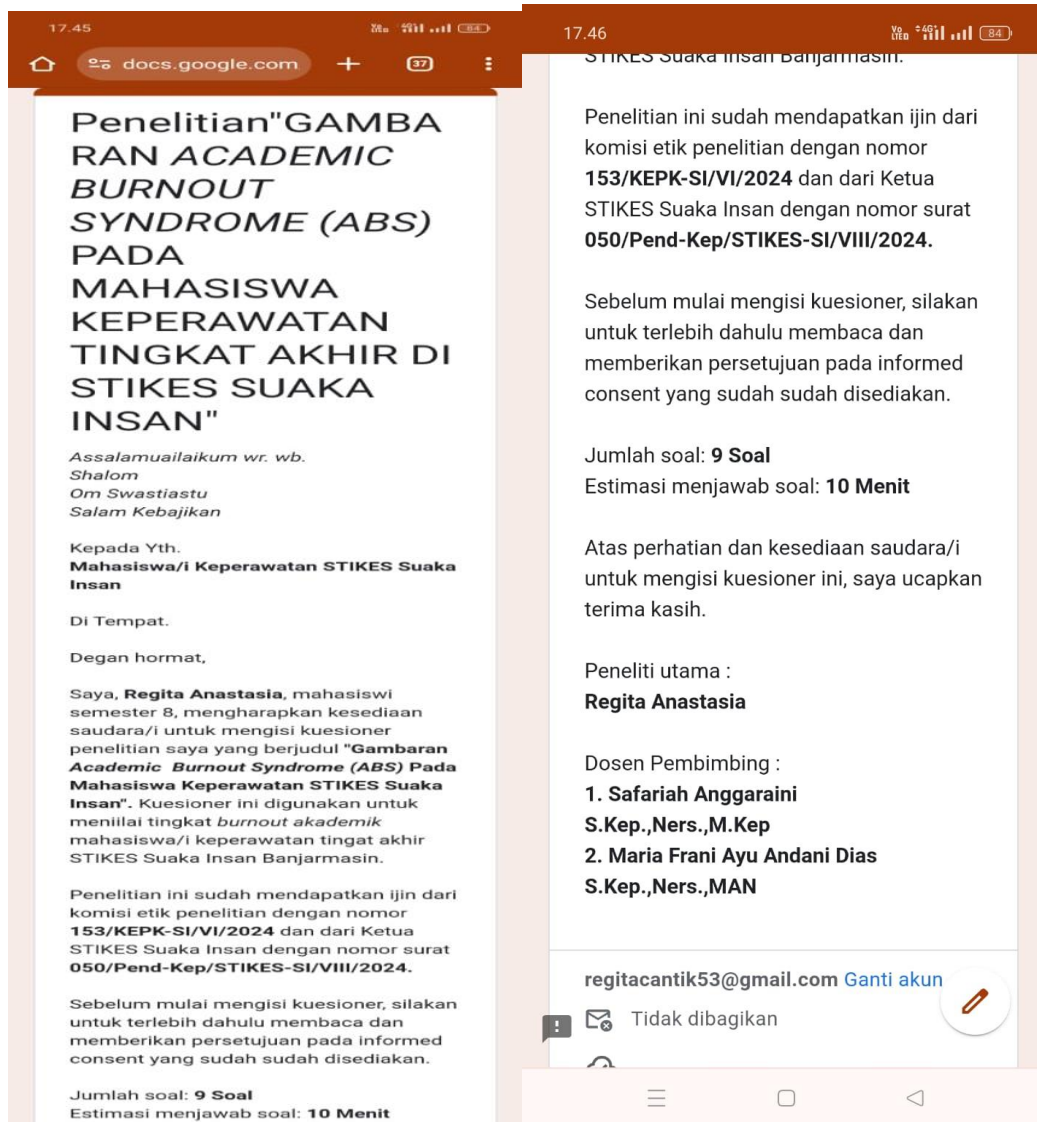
17.45

docs.google.com

37

Penelitian"GAMBARAN *ACADEMIC BURNOUT SYNDROME (ABS)* PADA MAHASISWA KEPERAWATAN TINGKAT AKHIR DI STIKES SUAKA INSAN"

*Assalamuailaikum wr. wb.*
*Shalom*
*Om Swastiastu*
*Salam Kebajikan*

Kepada Yth.
**Mahasiswa/i Keperawatan STIKES Suaka Insan**

Di Tempat.

Degan hormat,

Saya, **Regita Anastasia**, mahasiswi semester 8, mengharapkan kesediaan saudara/i untuk mengisi kuesioner penelitian saya yang berjudul **"Gambaran *Academic Burnout Syndrome (ABS)* Pada Mahasiswa Keperawatan STIKES Suaka Insan".** Kuesioner ini digunakan untuk meniilai tingkat *burnout akademik* mahasiswa/i keperawatan tingat akhir STIKES Suaka Insan Banjarmasin.

Penelitian ini sudah mendapatkan ijin dari komisi etik penelitian dengan nomor **153/KEPK-SI/VI/2024** dan dari Ketua STIKES Suaka Insan dengan nomor surat **050/Pend-Kep/STIKES-SI/VIII/2024.**

Sebelum mulai mengisi kuesioner, silakan untuk terlebih dahulu membaca dan memberikan persetujuan pada informed consent yang sudah sudah disediakan.

Jumlah soal: **9 Soal**
Estimasi menjawab soal: **10 Menit**

17.46

STIKES Suaka Insan Banjarmasin.

Penelitian ini sudah mendapatkan ijin dari komisi etik penelitian dengan nomor **153/KEPK-SI/VI/2024** dan dari Ketua STIKES Suaka Insan dengan nomor surat **050/Pend-Kep/STIKES-SI/VIII/2024.**

Sebelum mulai mengisi kuesioner, silakan untuk terlebih dahulu membaca dan memberikan persetujuan pada informed consent yang sudah sudah disediakan.

Jumlah soal: **9 Soal**
Estimasi menjawab soal: **10 Menit**

Atas perhatian dan kesediaan saudara/i untuk mengisi kuesioner ini, saya ucapkan terima kasih.

Peneliti utama :
**Regita Anastasia**

Dosen Pembimbing :
**1. Safariah Anggaraini S.Kep.,Ners.,M.Kep**
**2. Maria Frani Ayu Andani Dias S.Kep.,Ners.,MAN**

**regitacantik53@gmail.com** Ganti akun

Tidak dibagikan